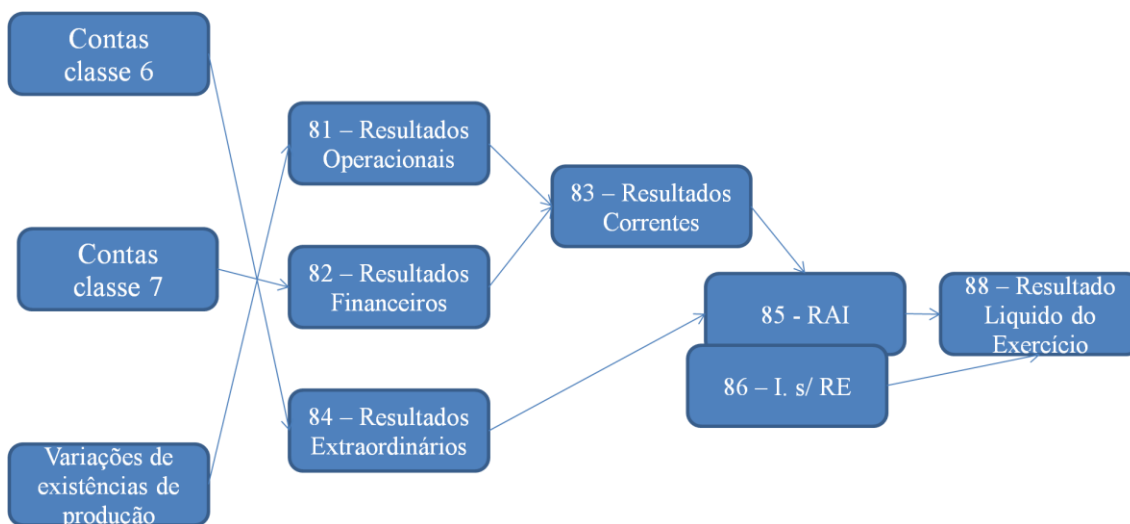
Contas classe 6

Contas classe 7

Variações de existências de produção

81 – Resultados Operacionais

82 – Resultados Financeiros

84 – Resultados Extraordinários

83 – Resultados Correntes

85 - RAI

86 – I. s/ RE

88 – Resultado Liquido do Exercício